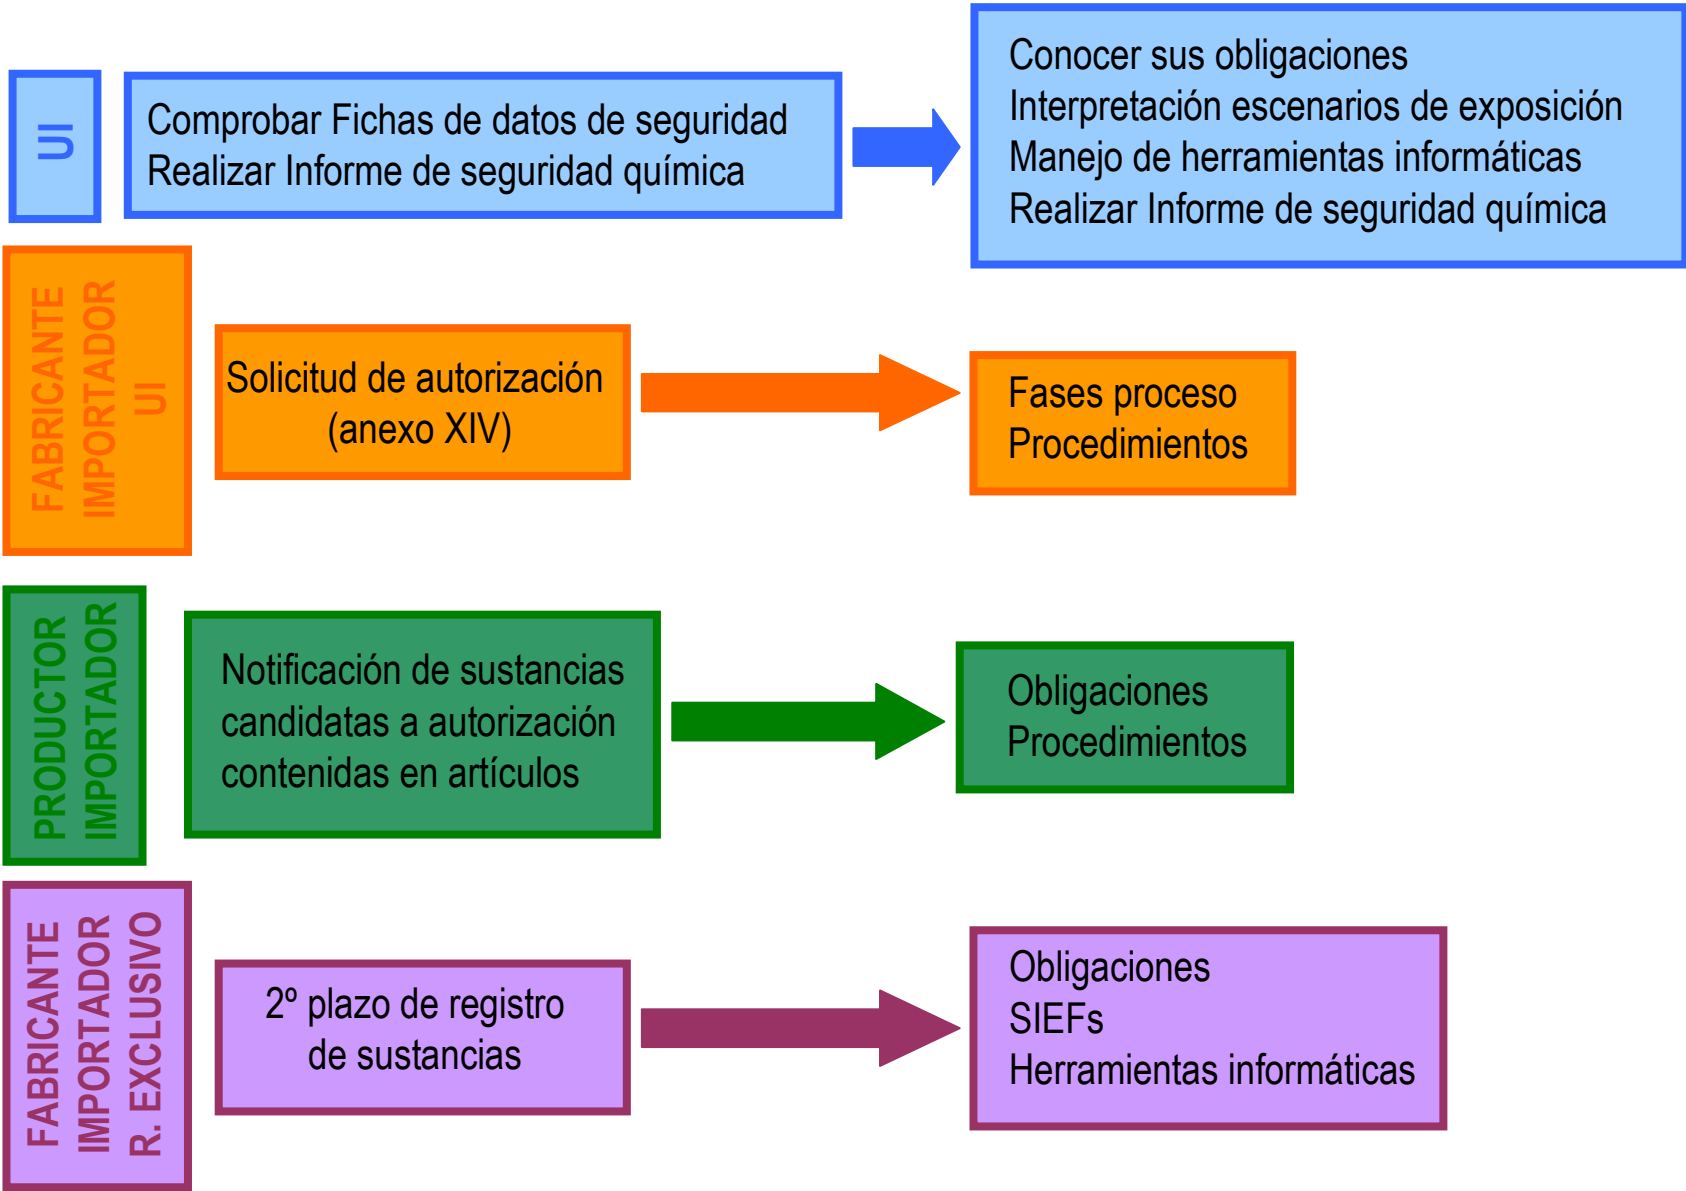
UI

Comprobar Fichas de datos de seguridad
Realizar Informe de seguridad química

Conocer sus obligaciones
Interpretación escenarios de exposición
Manejo de herramientas informáticas
Realizar Informe de seguridad química

FABRICANTE
IMPORTADOR
UI

Solicitud de autorización (anexo XIV)

Fases proceso
Procedimientos

PRODUCTOR
IMPORTADOR

Notificación de sustancias candidatas a autorización contenidas en artículos

Obligaciones
Procedimientos

FABRICANTE
IMPORTADOR
R. EXCLUSIVO

2º plazo de registro de sustancias

Obligaciones
SIEFs
Herramientas informáticas